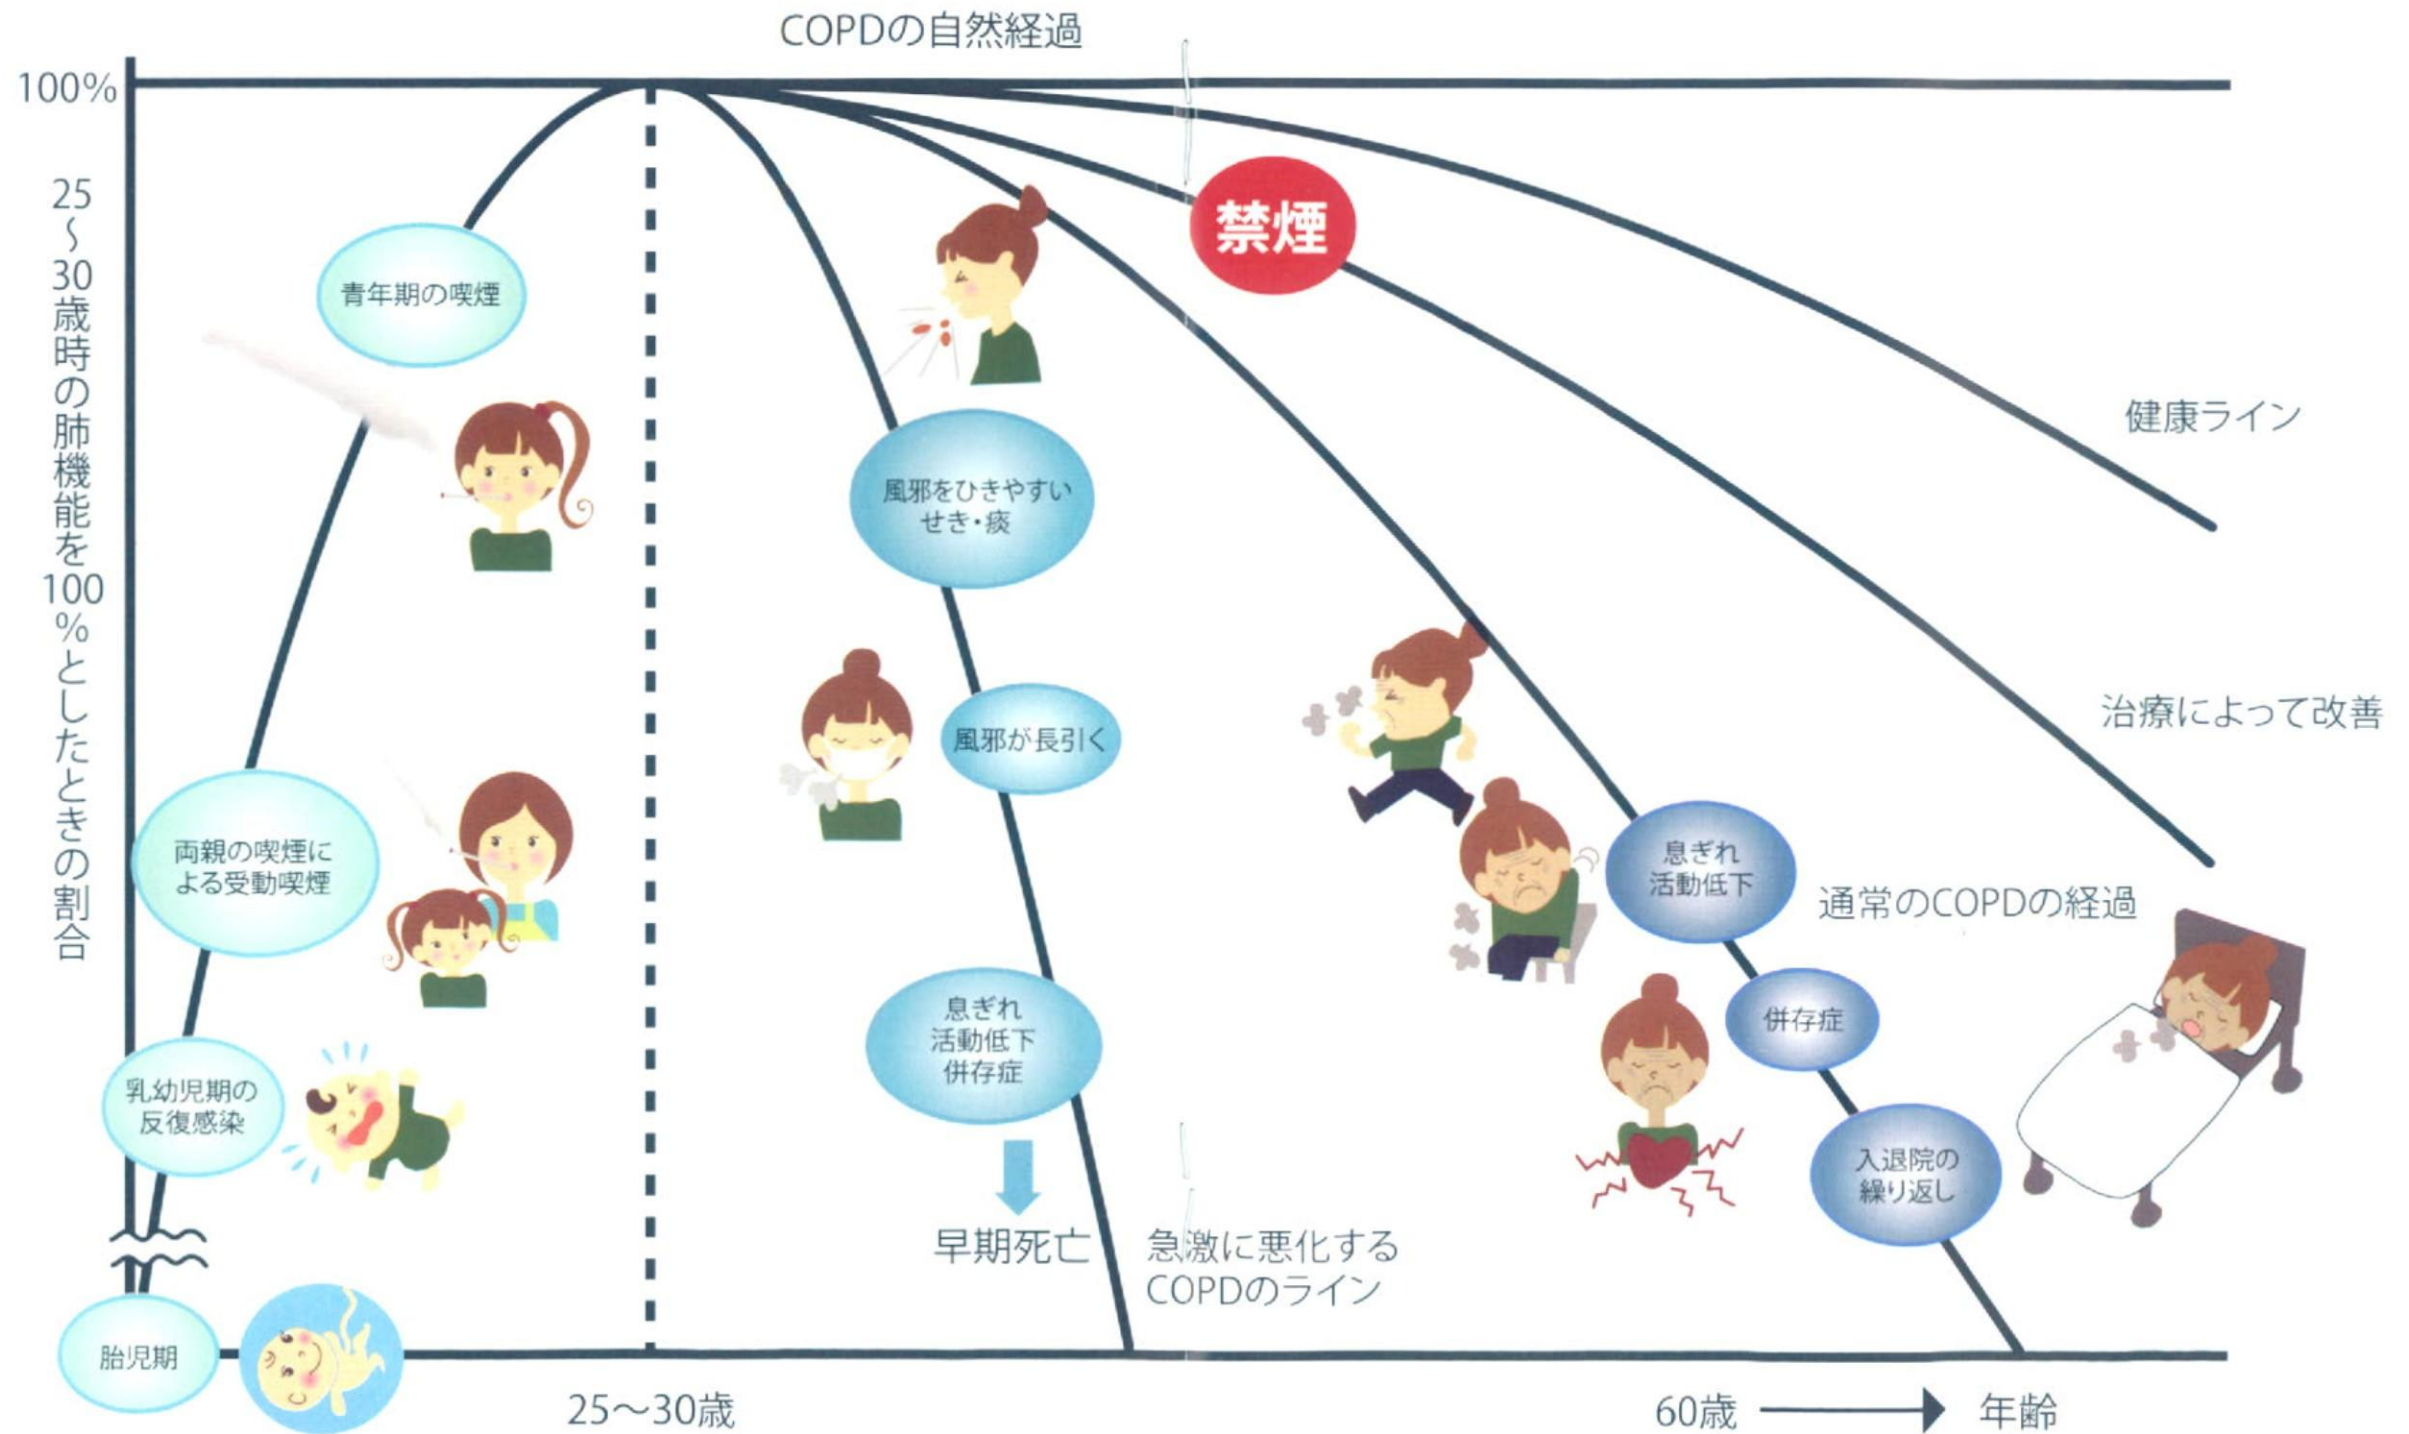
COPDの自然経過

100%

25〜30歳時の肺機能を100%としたときの割合

青年期の喫煙

両親の喫煙による受動喫煙

乳幼児期の反復感染

胎児期

禁煙

風邪をひきやすい せき・痰

風邪が長引く

息ぎれ 活動低下 併存症

早期死亡

急激に悪化する COPDのライン

健康ライン

治療によって改善

息ぎれ 活動低下

通常のCOPDの経過

併存症

入退院の繰り返し

25〜30歳

60歳

年齢